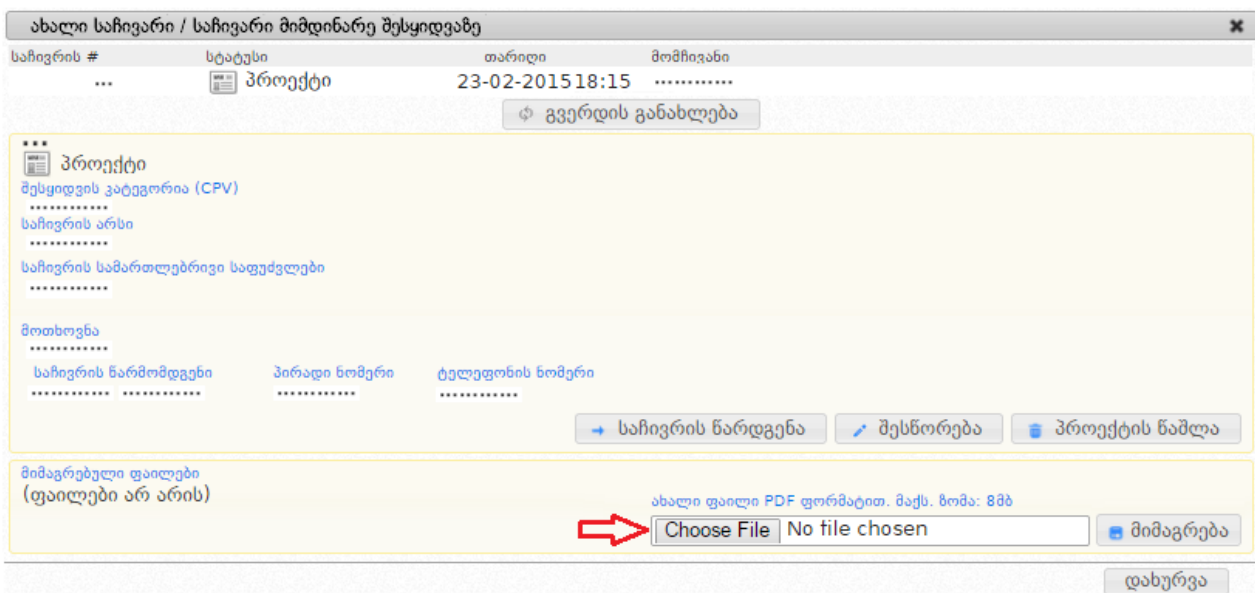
ახალი საჩივარი / საჩივარი მიმდინარე შესყიდვაზე
✖

| საჩივრის # | სტატუსი | თარიღი | მომჩივანი |
|---|---|---|---|
| ... | პროექტი | 23-02-2015 18:15 | ............ |

გვერდის განახლება

...
პროექტი
შესყიდვის კატეგორია (CPV)
............
საჩივრის არსი
............
საჩივრის სამართლებრივი საფუძვლები
............

მოთხოვნა
............
საჩივრის წარმომდგენი
............ ............
პირადი ნომერი
............
ტელეფონის ნომერი
............

საჩივრის წარდგენა
შესწორება
პროექტის წაშლა

მიმაგრებული ფაილები
(ფაილები არ არის)
ახალი ფაილი PDF ფორმატით. მაქს. ზომა: 8მბ
Choose File No file chosen
მიმაგრება

დახურვა